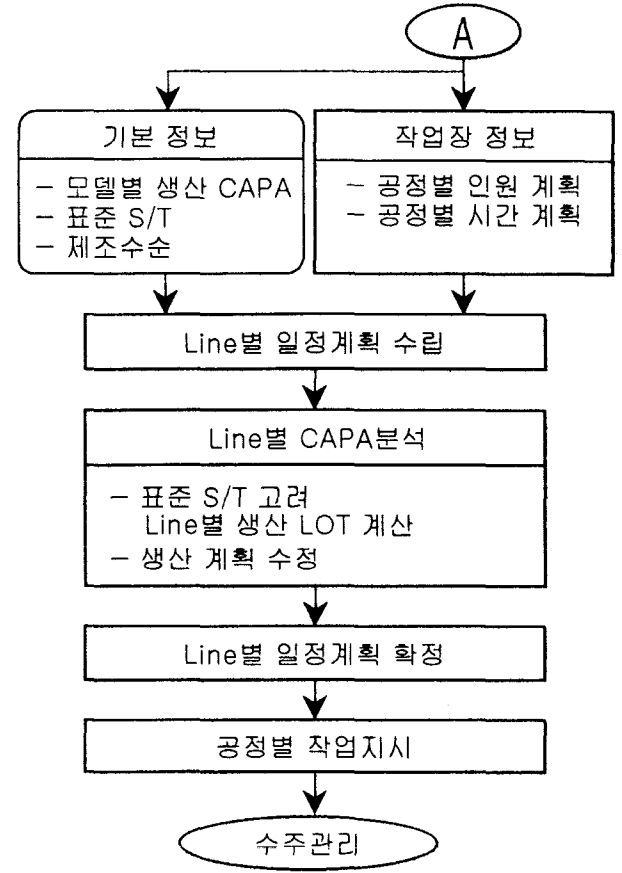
A

기본 정보

– 모델별 생산 CAPA
– 표준 S/T
– 제조수순

작업장 정보

– 공정별 인원 계획
– 공정별 시간 계획

Line별 일정계획 수립

Line별 CAPA분석

– 표준 S/T 고려
Line별 생산 LOT 계산
– 생산 계획 수정

Line별 일정계획 확정

공정별 작업지시

수주관리